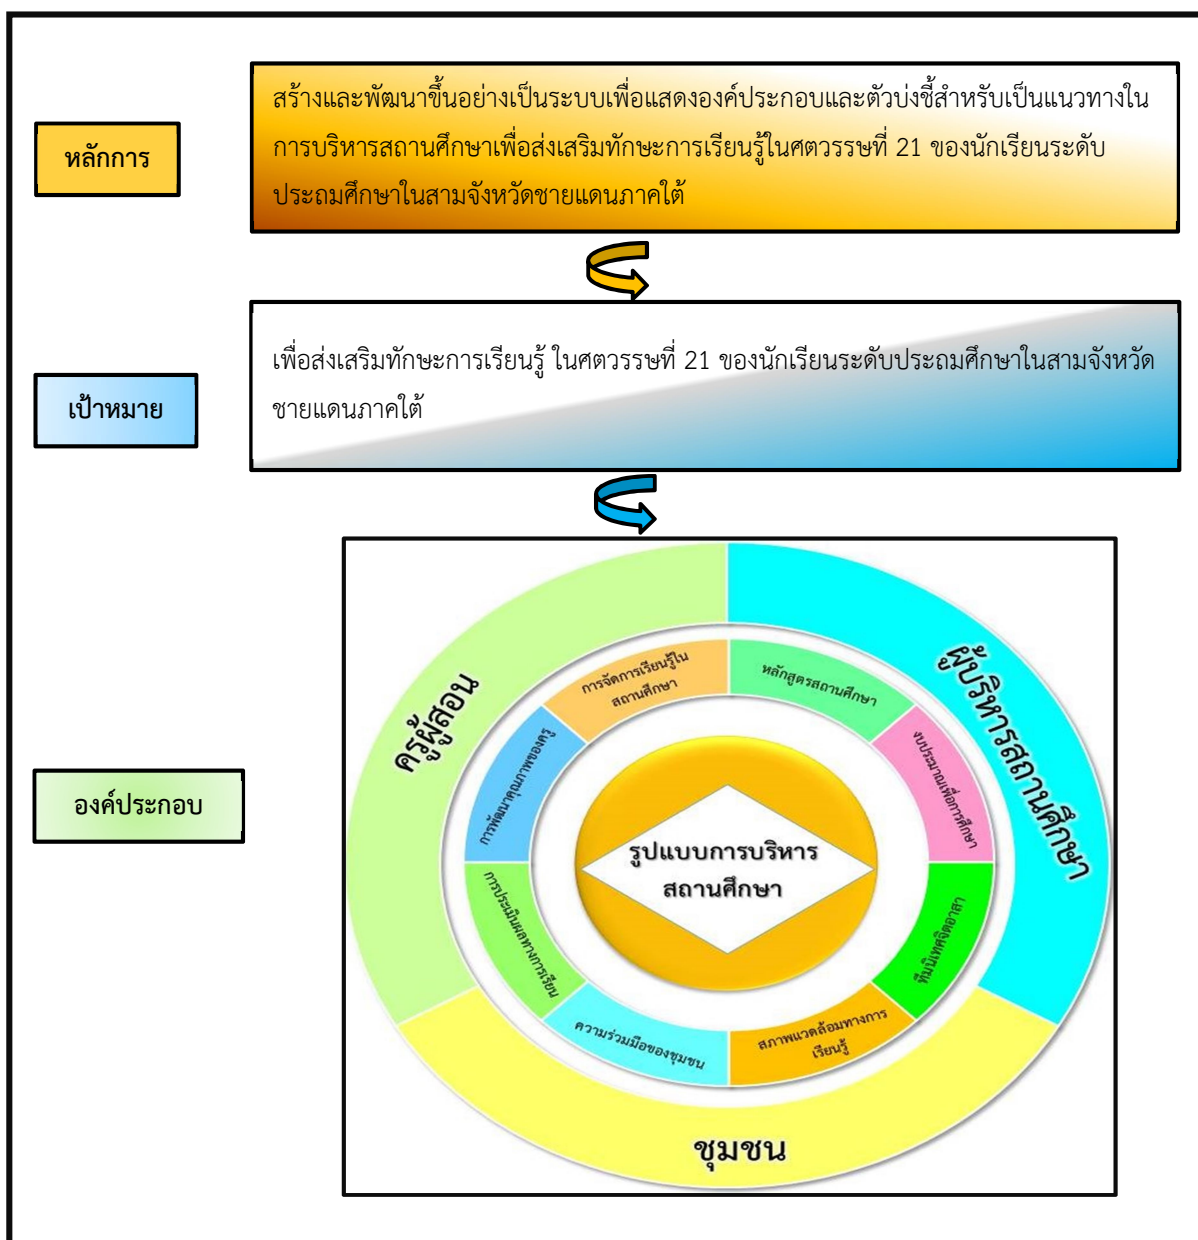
หลักการ

สร้างและพัฒนาขึ้นอย่างเป็นระบบเพื่อแสดงองค์ประกอบและตัวบ่งชี้สำหรับเป็นแนวทางในการบริหารสถานศึกษาเพื่อส่งเสริมทักษะการเรียนรู้ในศตวรรษที่ 21 ของนักเรียนระดับประถมศึกษาในสามจังหวัดชายแดนภาคใต้

เป้าหมาย

เพื่อส่งเสริมทักษะการเรียนรู้ ในศตวรรษที่ 21 ของนักเรียนระดับประถมศึกษาในสามจังหวัดชายแดนภาคใต้

องค์ประกอบ

ครูผู้สอน

ผู้บริหารสถานศึกษา

ชุมชน

การจัดการเรียนรู้ในสถานศึกษา

หลักสูตรสถานศึกษา

งบประมาณเพื่อการศึกษา

ทีมในเขตจิตอาสา

สภาพแวดล้อมทางการเรียนรู้

ความร่วมมือของชุมชน

การประเมินผลทางการเรียน

การพัฒนาคุณภาพของครู

รูปแบบการบริหารสถานศึกษา